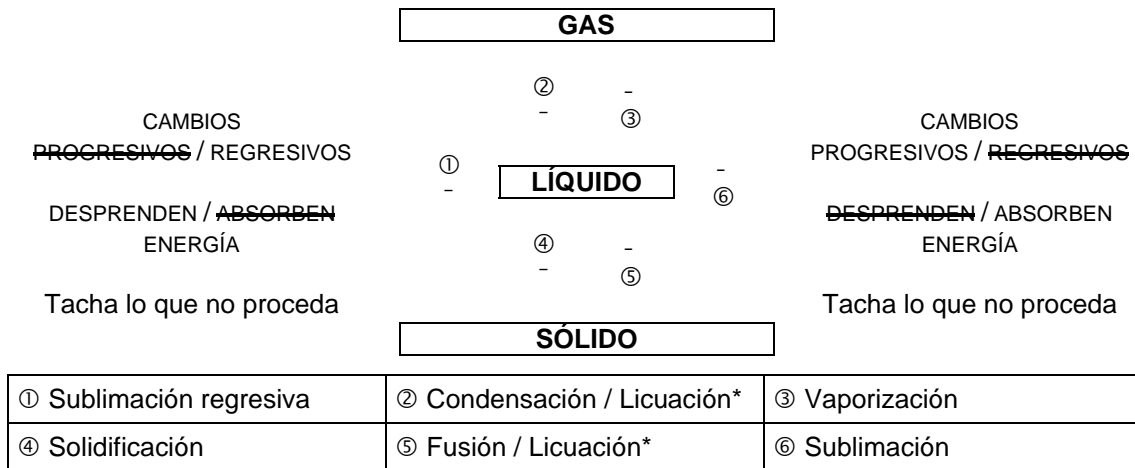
GAS

②
-
-
③

CAMBIOS
~~PROGRESIVOS~~ / REGRESIVOS

DESPRENDEN / ~~ABSORBEN~~
ENERGÍA

Tacha lo que no proceda

①
-

LÍQUIDO

-
⑥

CAMBIOS
PROGRESIVOS / ~~REGRESIVOS~~

~~DESPRENDEN~~ / ABSORBEN
ENERGÍA

Tacha lo que no proceda

④
-
-
⑤

SÓLIDO

| ① Sublimación regresiva | ② Condensación / Licuación* | ③ Vaporización |
|---|---|---|
| ④ Solidificación | ⑤ Fusión / Licuación* | ⑥ Sublimación |